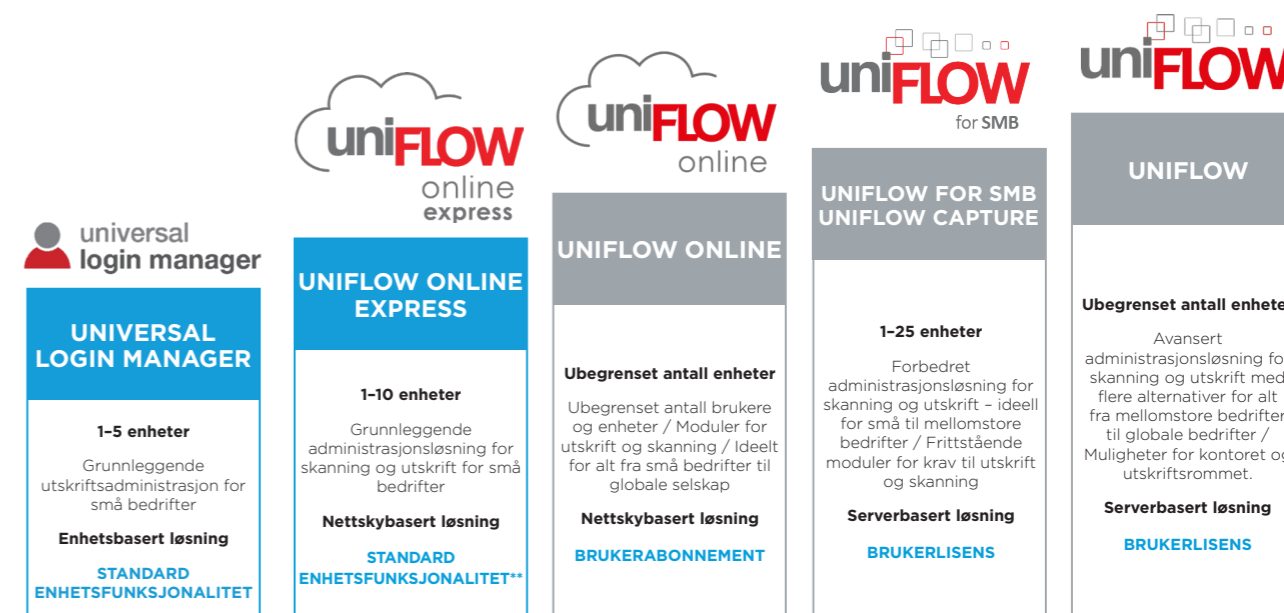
universal login manager

UNIVERSAL LOGIN MANAGER

1–5 enheter

Grunnleggende utskriftsadministrasjon for små bedrifter

Enhetsbasert løsning

STANDARD ENHETSFUNKSJONALITET

uniFLOW online express

UNIFLOW ONLINE EXPRESS

1–10 enheter

Grunnleggende administrasjonsløsning for skanning og utskrift for små bedrifter

Nettskybasert løsning

STANDARD ENHETSFUNKSJONALITET**

uniFLOW online

UNIFLOW ONLINE

Ubegrenset antall enheter

Ubegrenset antall brukere og enheter / Moduler for utskrift og skanning / Ideelt for alt fra små bedrifter til globale selskap

Nettskybasert løsning

BRUKERABONNEMENT

uniFLOW for SMB

UNIFLOW FOR SMB UNIFLOW CAPTURE

1–25 enheter

Forbedret administrasjonsløsning for skanning og utskrift – ideell for små til mellomstore bedrifter / Frittstående moduler for krav til utskrift og skanning

Serverbasert løsning

BRUKERLISENS

uniFLOW

UNIFLOW

Ubegrenset antall enhete

Avansert administrasjonsløsning fo skanning og utskrift med flere alternativer for alt fra mellomstore bedrifte til globale bedrifter / Muligheter for kontoret og utskriftsrommet.

Serverbasert løsning

BRUKERLISENS